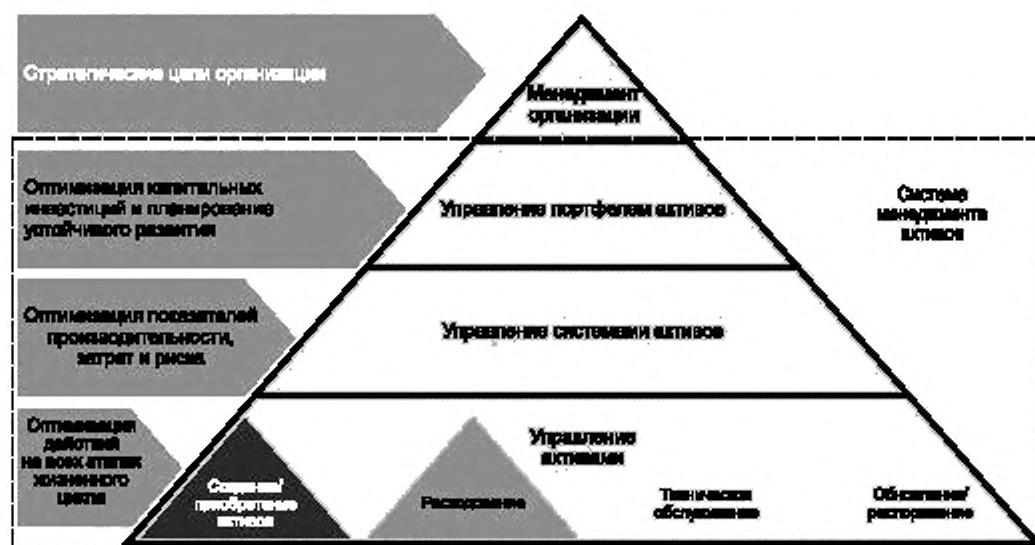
Стратегические цели организации

Менеджмент организации

Оптимизация капитальных инвестиций и планирование устойчивого развития

Управление портфелем активов

Система менеджмента активов

Оптимизация показателей производительности, затрат и риска

Управление системами активов

Оптимизация действий на всех этапах жизненного цикла

Управление активами

Создание/приобретение активов

Расходование

Техническое обслуживание

Обновление/распоряжение